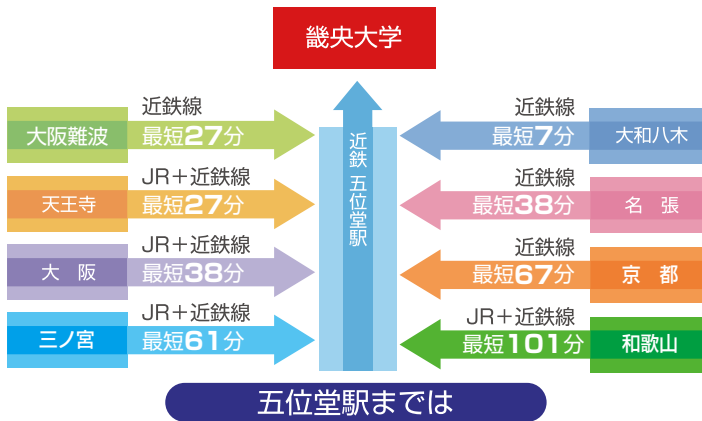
畿央大学

大阪難波
近鉄線
最短27分

天王寺
JR＋近鉄線
最短27分

大　阪
JR＋近鉄線
最短38分

三ノ宮
JR＋近鉄線
最短61分

近鉄 五位堂駅

近鉄線
最短7分
大和八木

近鉄線
最短38分
名　張

近鉄線
最短67分
京　都

JR＋近鉄線
最短101分
和歌山

五位堂駅までは